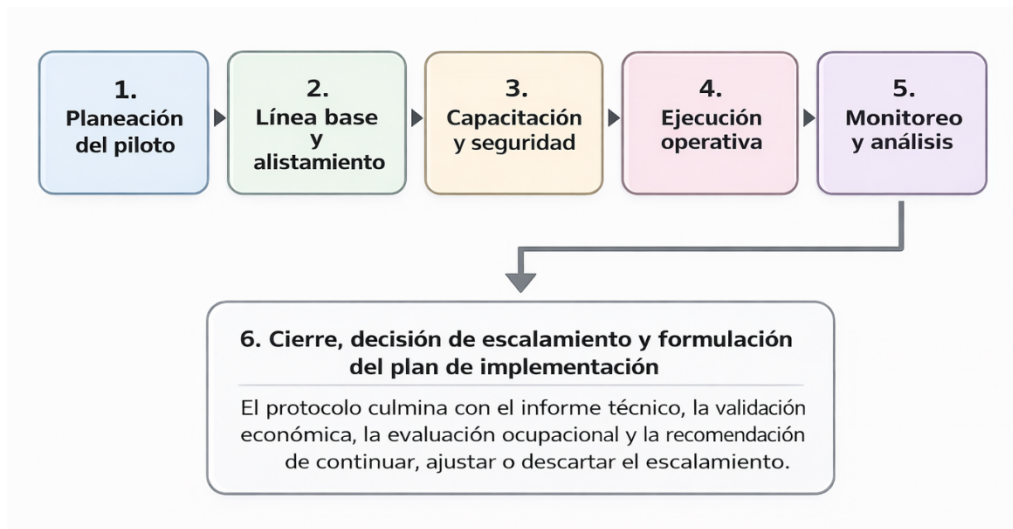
1.
Planeación del piloto

2.
Línea base y alistamiento

3.
Capacitación y seguridad

4.
Ejecución operativa

5.
Monitoreo y análisis

6. Cierre, decisión de escalamiento y formulación del plan de implementación

El protocolo culmina con el informe técnico, la validación económica, la evaluación ocupacional y la recomendación de continuar, ajustar o descartar el escalamiento.